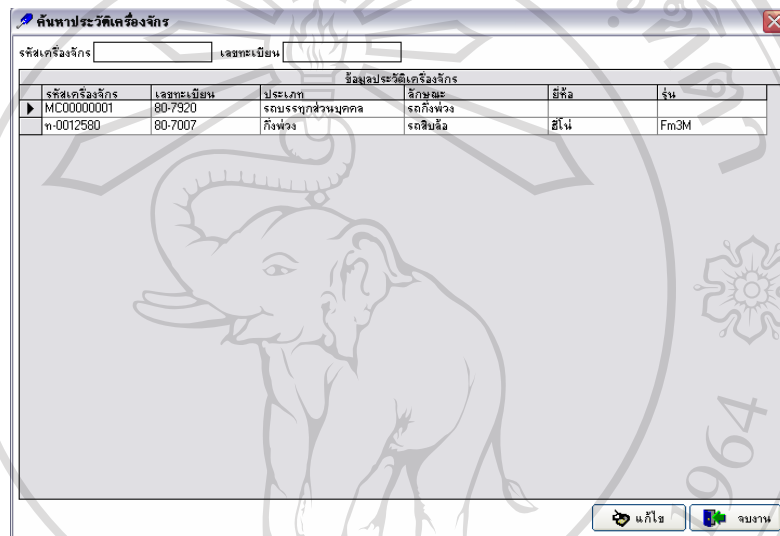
ค้นหาประวัติเครื่องจักร

รหัสเครื่องจักร  เลขทะเบียน

ข้อมูลประวัติเครื่องจักร

| รหัสเครื่องจักร | เลขทะเบียน | ประเภท | ลักษณะ | ยี่ห้อ | รุ่น |
|---|---|---|---|---|---|
| MC00000001 | 80-7920 | รถบรรทุกส่วนบุคคล | รถกึ่งพ่วง | | |
| ท-0012580 | 80-7007 | กึ่งพ่วง | รถสิบล้อ | ฮีโน่ | Fm3M |

แก้ไข  จบงาน

1964